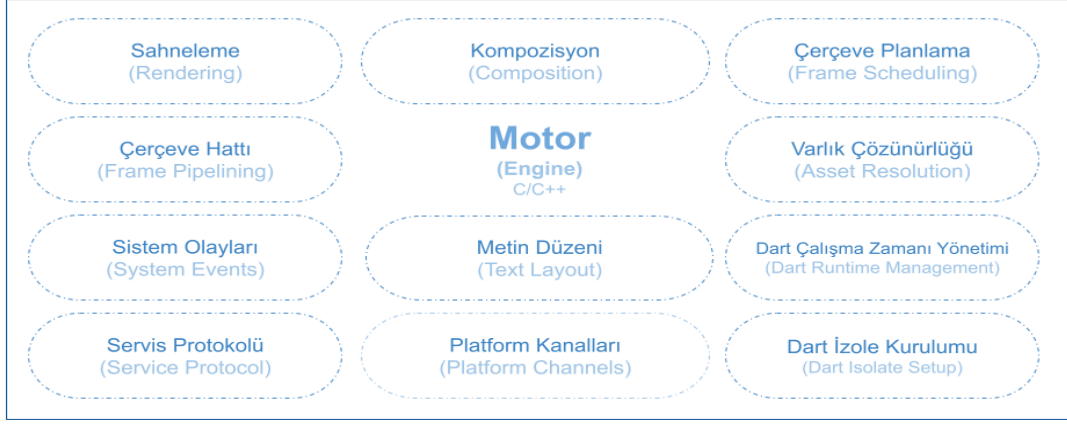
Sahneleme
(Rendering)

Kompozisyon
(Composition)

Çerçeve Planlama
(Frame Scheduling)

Çerçeve Hattı
(Frame Pipelining)

Motor
(Engine)
C/C++

Varlık Çözünürlüğü
(Asset Resolution)

Sistem Olayları
(System Events)

Metin Düzeni
(Text Layout)

Dart Çalışma Zamanı Yönetimi
(Dart Runtime Management)

Servis Protokolü
(Service Protocol)

Platform Kanalları
(Platform Channels)

Dart İzole Kurulumu
(Dart Isolate Setup)